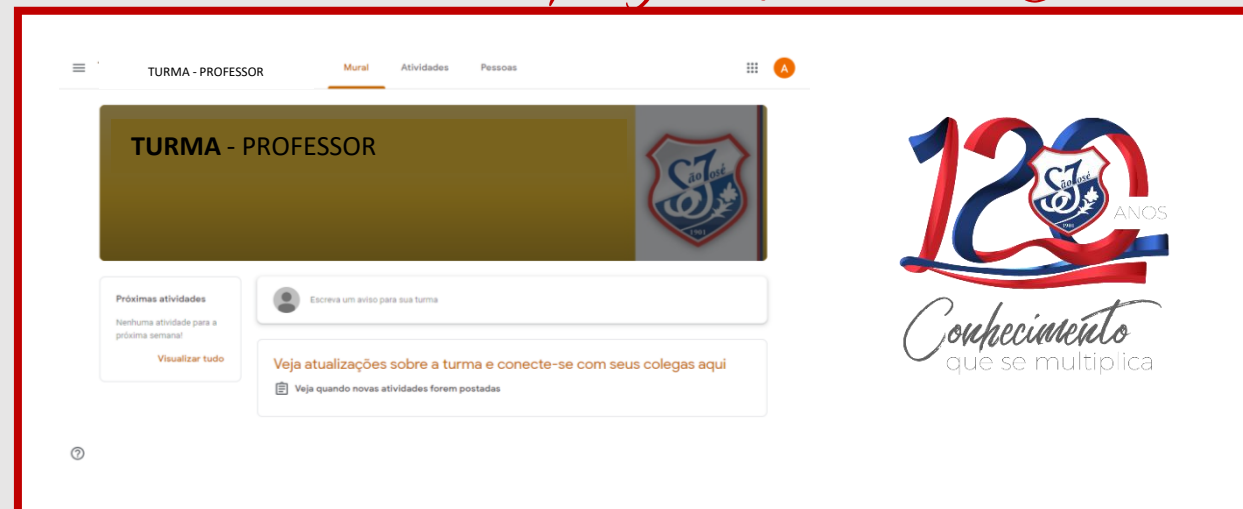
TURMA - PROFESSOR

Mural Atividades Pessoas

A

TURMA - PROFESSOR

São José

1901

Próximas atividades

Nenhuma atividade para a próxima semana!

Visualizar tudo

Escreva um aviso para sua turma

Veja atualizações sobre a turma e conecte-se com seus colegas aqui

Veja quando novas atividades forem postadas

120 ANOS

São José

1901

Conhecimento que se multiplica